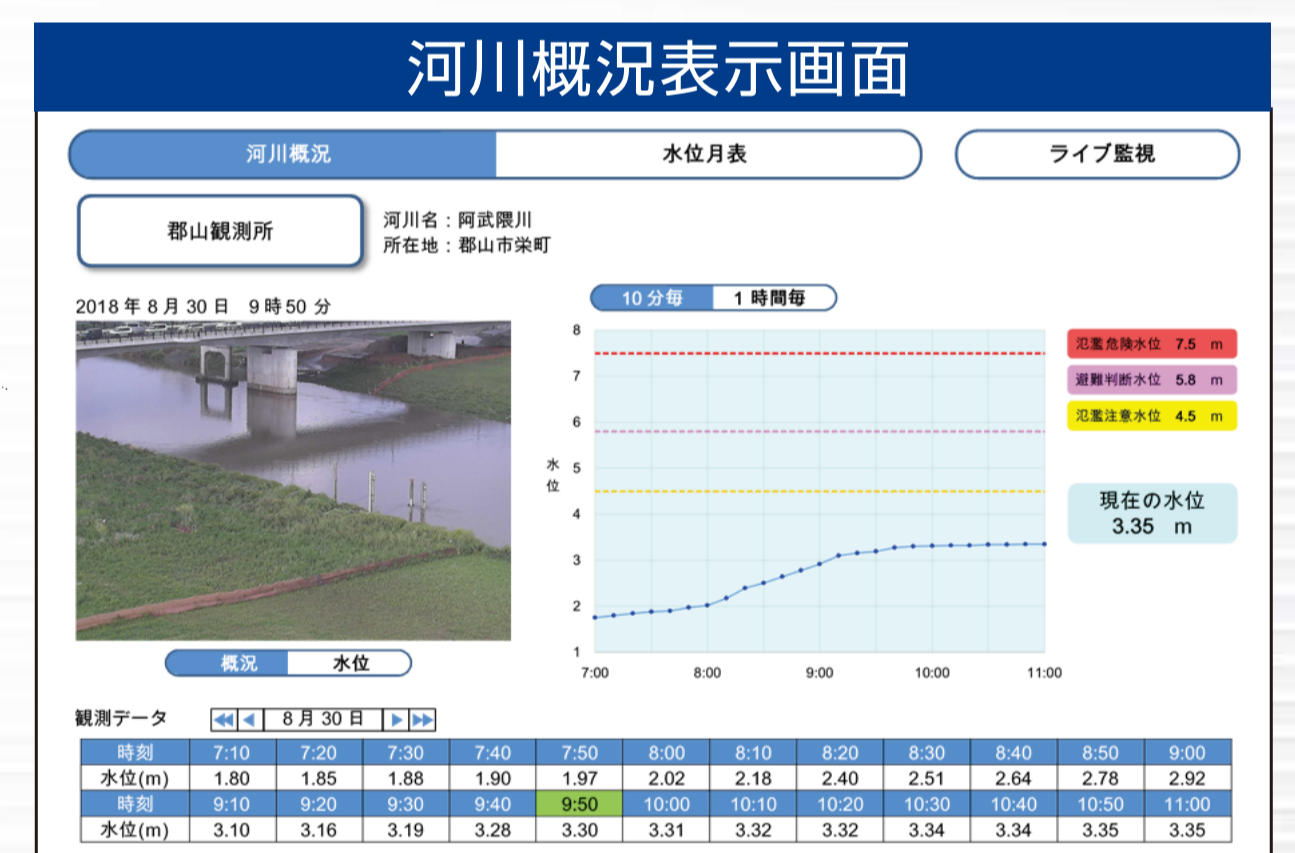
河川概況表示画面

河川概況 水位月表 ライブ監視

郡山観測所

河川名：阿武隈川
所在地：郡山市栄町

2018 年 8 月 30 日 9 時 50 分

10 分毎 1 時間毎

8
7
6
水位 5
4
3
2
1
7:00 8:00 9:00 10:00 11:00

氾濫危険水位 7.5 m
避難判断水位 5.8 m
氾濫注意水位 4.5 m

現在の水位
3.35 m

概況 水位

観測データ 8 月 30 日

| 時刻 | 7:10 | 7:20 | 7:30 | 7:40 | 7:50 | 8:00 | 8:10 | 8:20 | 8:30 | 8:40 | 8:50 | 9:00 |
|---|---|---|---|---|---|---|---|---|---|---|---|---|
| 水位(m) | 1.80 | 1.85 | 1.88 | 1.90 | 1.97 | 2.02 | 2.18 | 2.40 | 2.51 | 2.64 | 2.78 | 2.92 |
| 時刻 | 9:10 | 9:20 | 9:30 | 9:40 | 9:50 | 10:00 | 10:10 | 10:20 | 10:30 | 10:40 | 10:50 | 11:00 |
| 水位(m) | 3.10 | 3.16 | 3.19 | 3.28 | 3.30 | 3.31 | 3.32 | 3.32 | 3.34 | 3.34 | 3.35 | 3.35 |